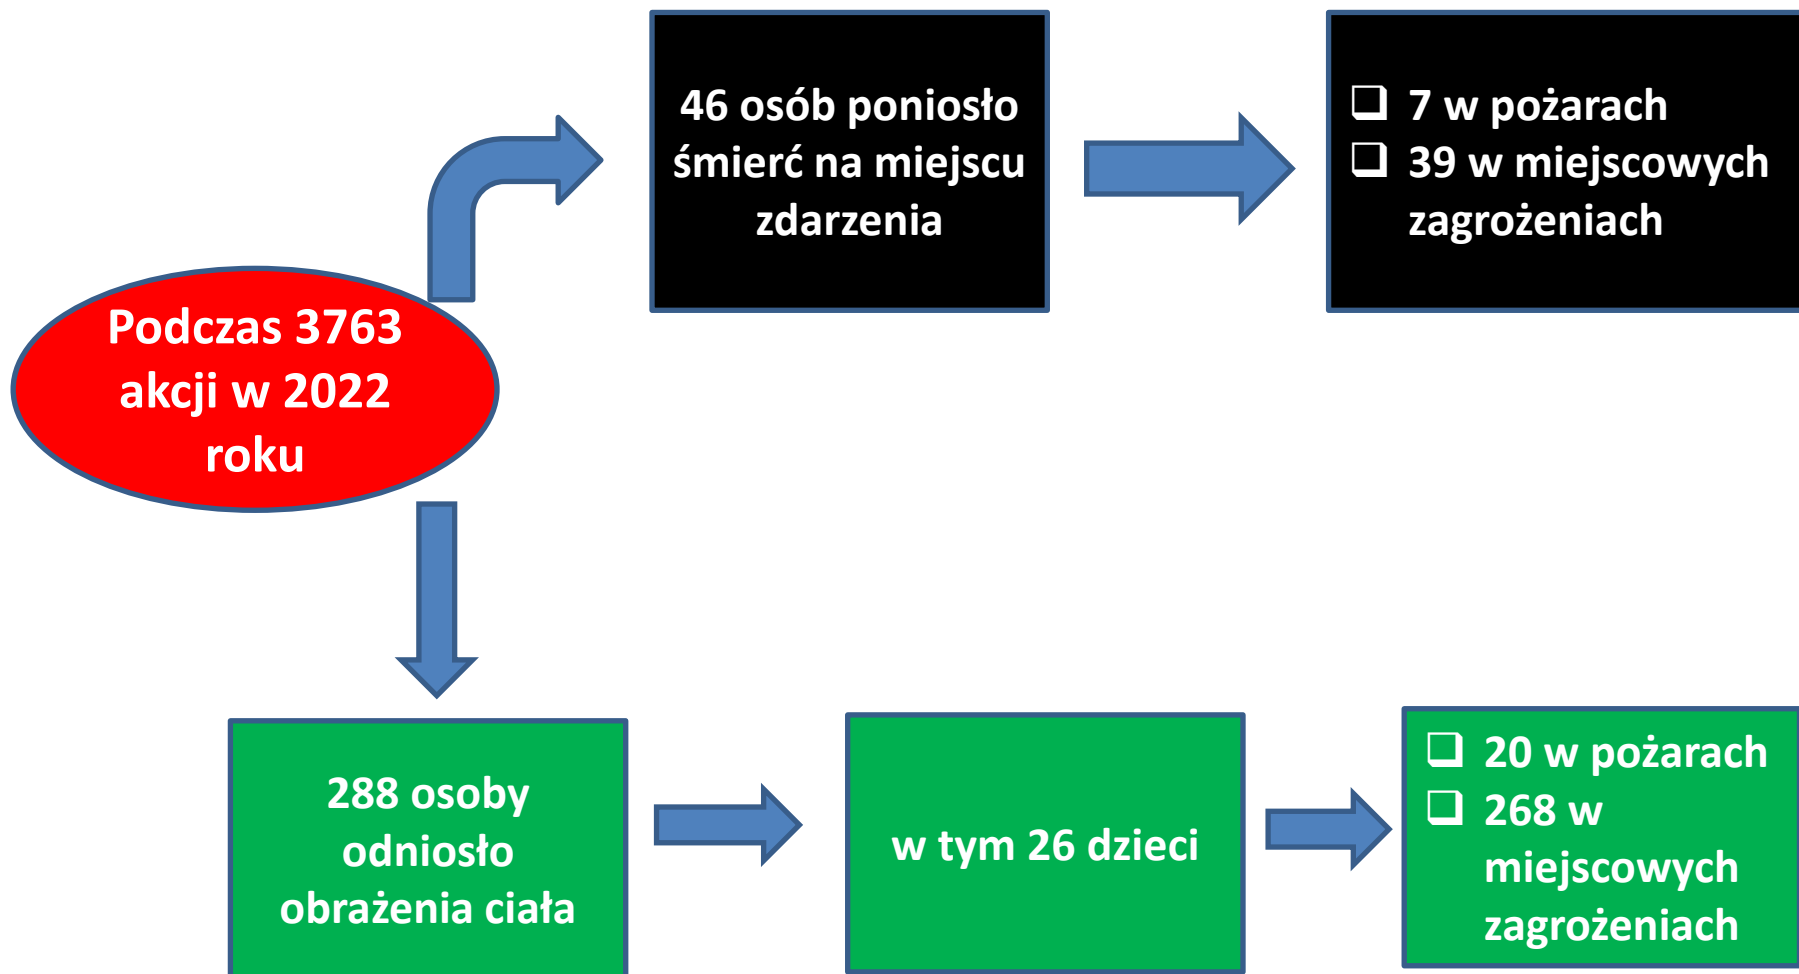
Podczas 3763 akcji w 2022 roku

46 osób poniosło śmierć na miejscu zdarzenia

❑ 7 w pożarach
❑ 39 w miejscowych zagrożeniach

288 osoby odniosło obrażenia ciała

w tym 26 dzieci

❑ 20 w pożarach
❑ 268 w miejscowych zagrożeniach